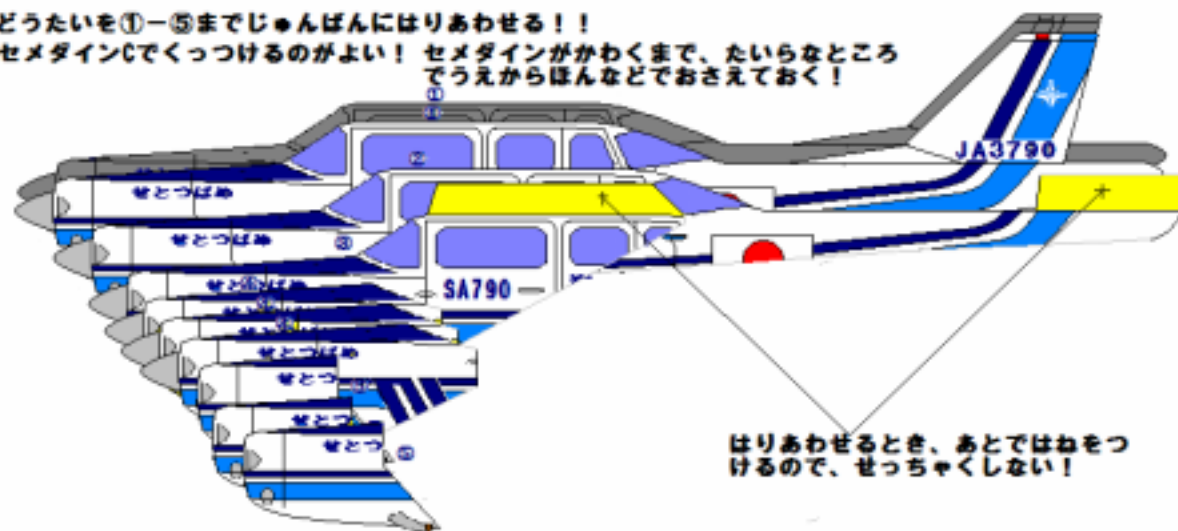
どうたいを①－⑤までじゅんばんにはりあわせる！！
セメダインCでくっつけるのがよい！ セメダインがかわくまで、たいらなところでうえからほんなどでおさえておく！

①
①
②
③
④
⑤

JA3790
SA790

せとつばめ
せとつばめ
せとつばめ
せとつばめ
せとつばめ
せとつばめ
せとつばめ

はりあわせるとき、あとではねをつけるので、せっちゃくしない！